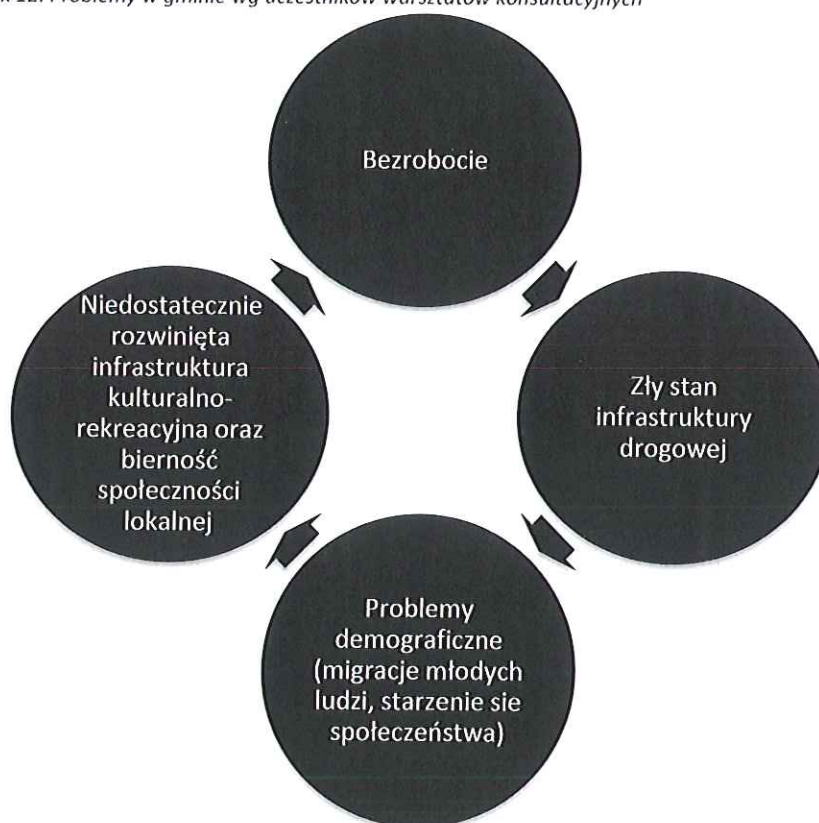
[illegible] 12. Problemy w gminie wg uczestników warsztatów konsultacyjnych

Bezrobocie

Zły stan infrastruktury drogowej

Problemy demograficzne (migracje młodych ludzi, starzenie sie społeczeństwa)

Niedostatecznie rozwinięta infrastruktura kulturalno-rekreacyjna oraz bierność społeczności lokalnej